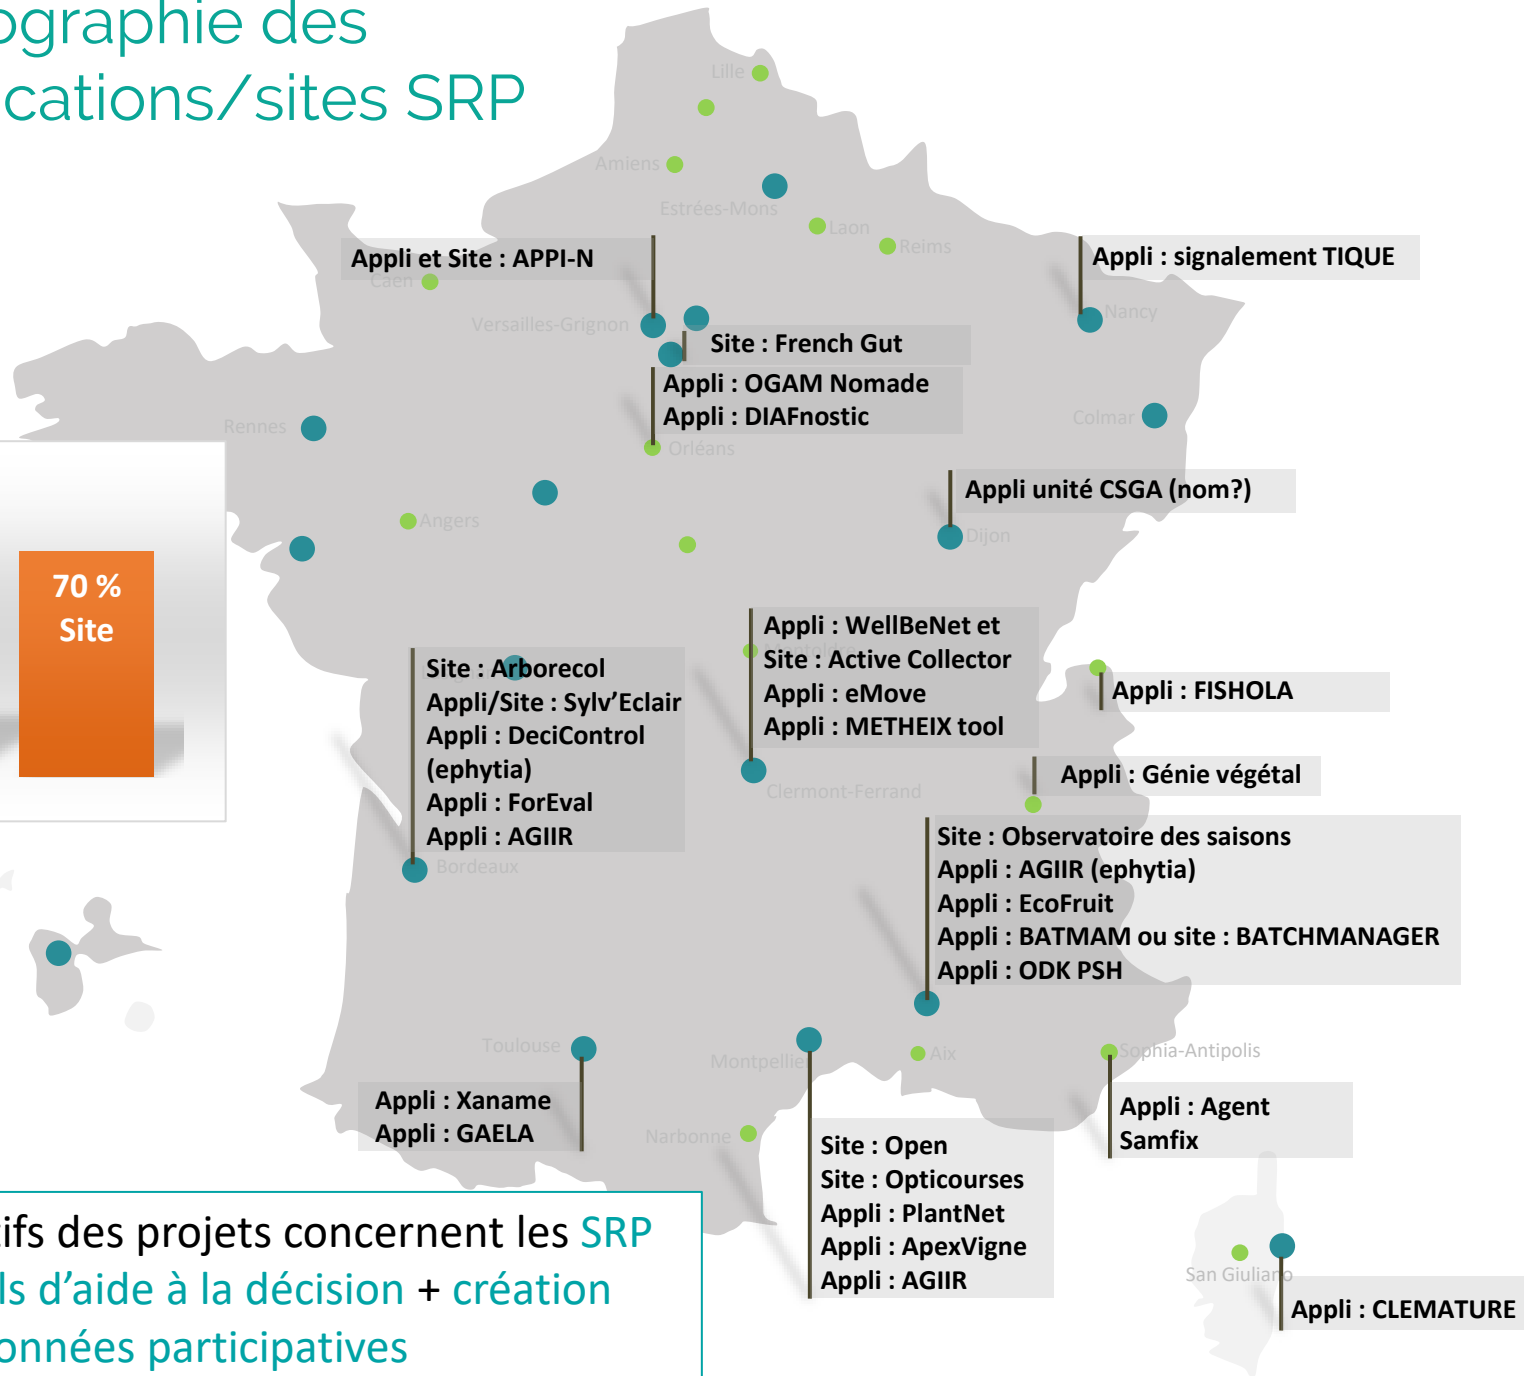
ographie des
cations/sites SRP

Lille
Amiens
Estrées-Mons
Laon
Reims
Appli et Site : APPI-N
Caen
Appli : signalement TIQUE
Nancy
Versailles-Grignon
Site : French Gut
Appli : OGAM Nomade
Appli : DIAFnostic
Rennes
Colmar
Orléans
Appli unité CSGA (nom?)
Angers
Dijon
70 %
Site
Appli : WellBeNet et
Site : Active Collector
Appli : eMove
Appli : METHEIX tool
Site : Arborecol
Appli/Site : Sylv'Eclair
Appli : DeciControl
(ephytia)
Appli : ForEval
Appli : AGIIR
Appli : FISHOLA
Appli : Génie végétal
Clermont-Ferrand
Site : Observatoire des saisons
Appli : AGIIR (ephytia)
Appli : EcoFruit
Appli : BATMAM ou site : BATCHMANAGER
Appli : ODK PSH
Bordeaux
Toulouse
Montpellier
Aix
Sophia-Antipolis
Appli : Xaname
Appli : GAELA
Narbonne
Appli : Agent
Samfix
Site : Open
Site : Opticourses
Appli : PlantNet
Appli : ApexVigne
Appli : AGIIR
San Giuliano
Appli : CLEMATURE

ifs des projets concernent les SRP
ls d'aide à la décision + création
onnées participatives